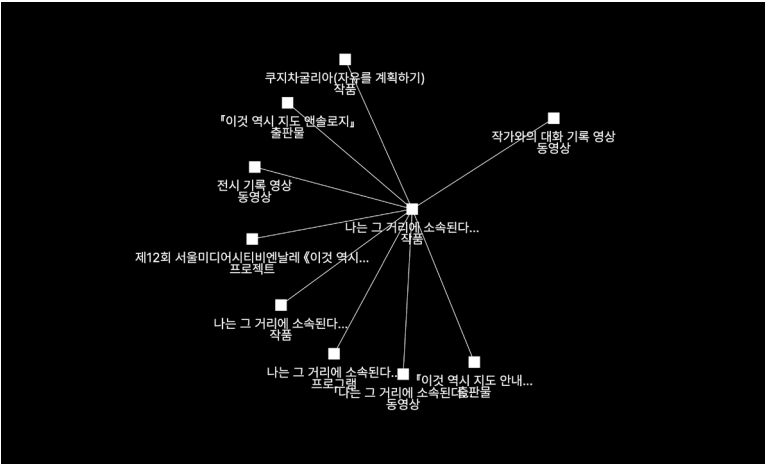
쿠지차굴리아(자유를 계획하기)
작품

『이것 역시 지도 앤솔로지』
출판물

작가와의 대화 기록 영상
동영상

전시 기록 영상
동영상

나는 그 거리에 소속된다...
작품

제12회 서울미디어시티비엔날레《이것 역시...
프로젝트

나는 그 거리에 소속된다...
작품

나는 그 거리에 소속된다...
프로그램

『이것 역시 지도 안내...
출판물

「나는 그 거리에 소속된다...
동영상